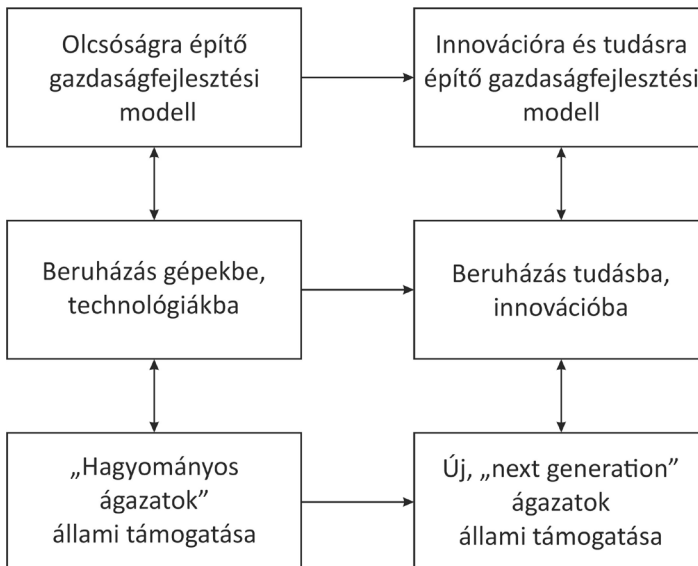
Olcsóságra építő gazdaságfejlesztési modell

Innovációra és tudásra építő gazdaságfejlesztési modell

Beruházás gépekbe, technológiákba

Beruházás tudásba, innovációba

„Hagyományos ágazatok” állami támogatása

Új, „next generation” ágazatok állami támogatása